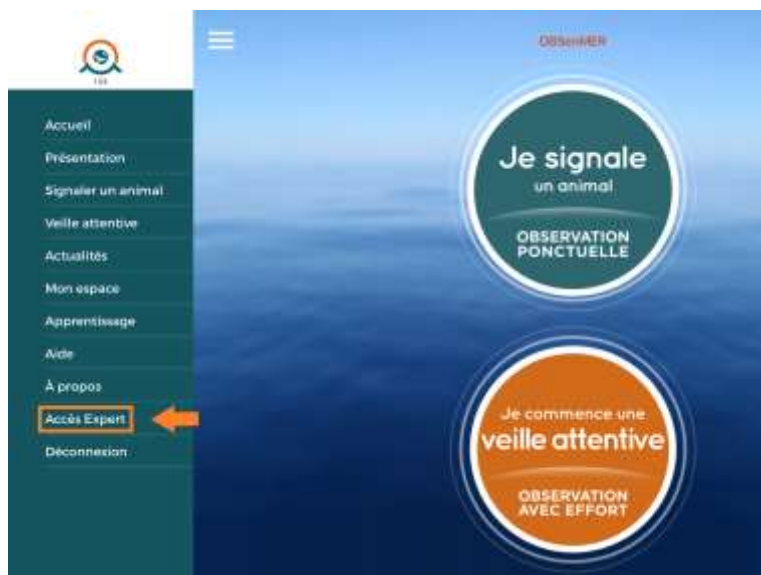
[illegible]

Accueil
Présentation
Signaler un animal
Veille attentive
Actualités
Mon espace
Apprentissage
Aide
À propos
Accès Expert
Déconnexion

OBSenMER

Je signale
un animal
OBSERVATION PONCTUELLE

Je commence une
veille attentive
OBSERVATION AVEC EFFORT